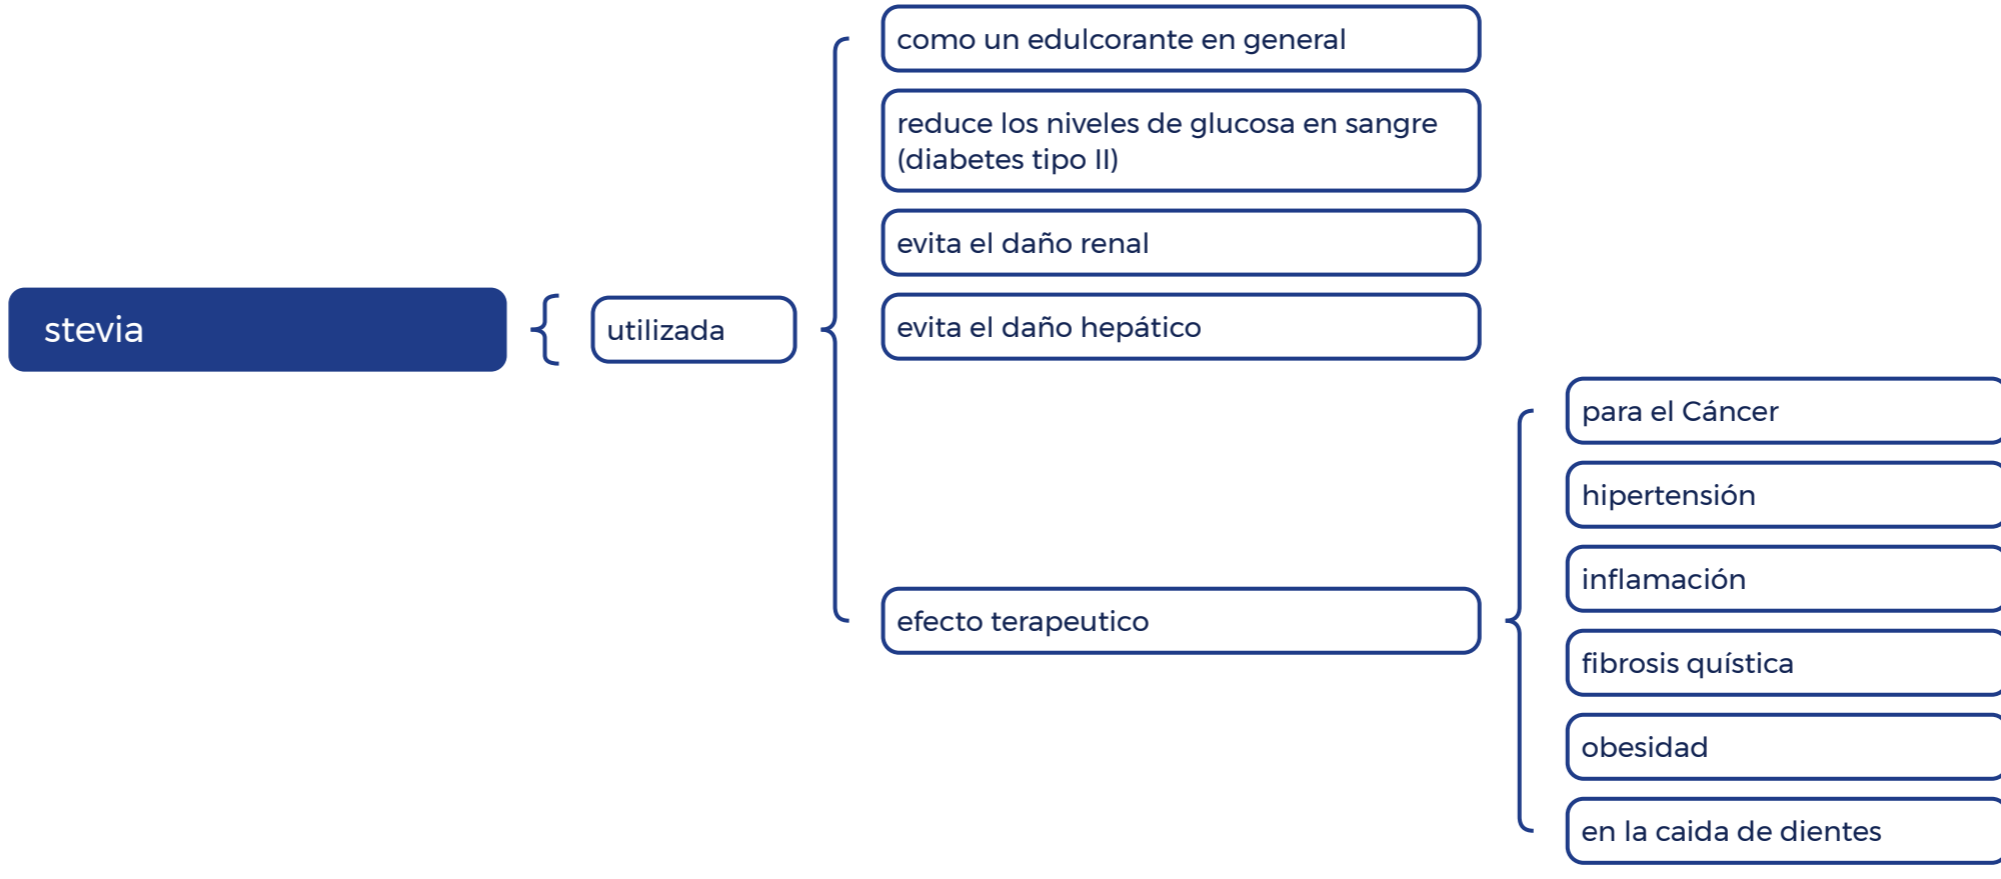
stevia

utilizada

como un edulcorante en general

reduce los niveles de glucosa en sangre (diabetes tipo II)

evita el daño renal

evita el daño hepático

efecto terapeutico

para el Cáncer

hipertensión

inflamación

fibrosis quística

obesidad

en la caida de dientes